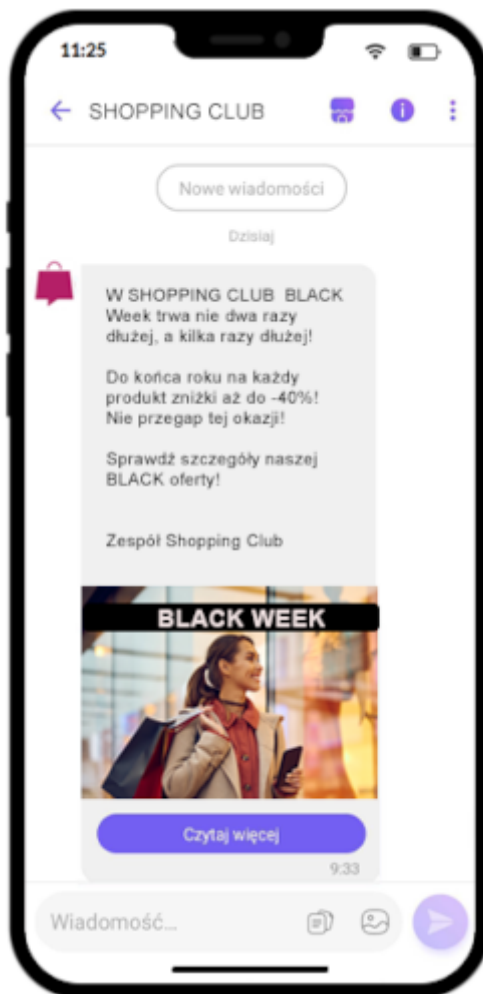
11:25

SHOPPING CLUB

Nowe wiadomości

Dzisiaj

W SHOPPING CLUB BLACK Week trwa nie dwa razy dłużej, a kilka razy dłużej!

Do końca roku na każdy produkt zniżki aż do -40%! Nie przegap tej okazji!

Sprawdź szczegóły naszej BLACK oferty!

Zespół Shopping Club

BLACK WEEK

Czytaj więcej

9:33

Wiadomość...